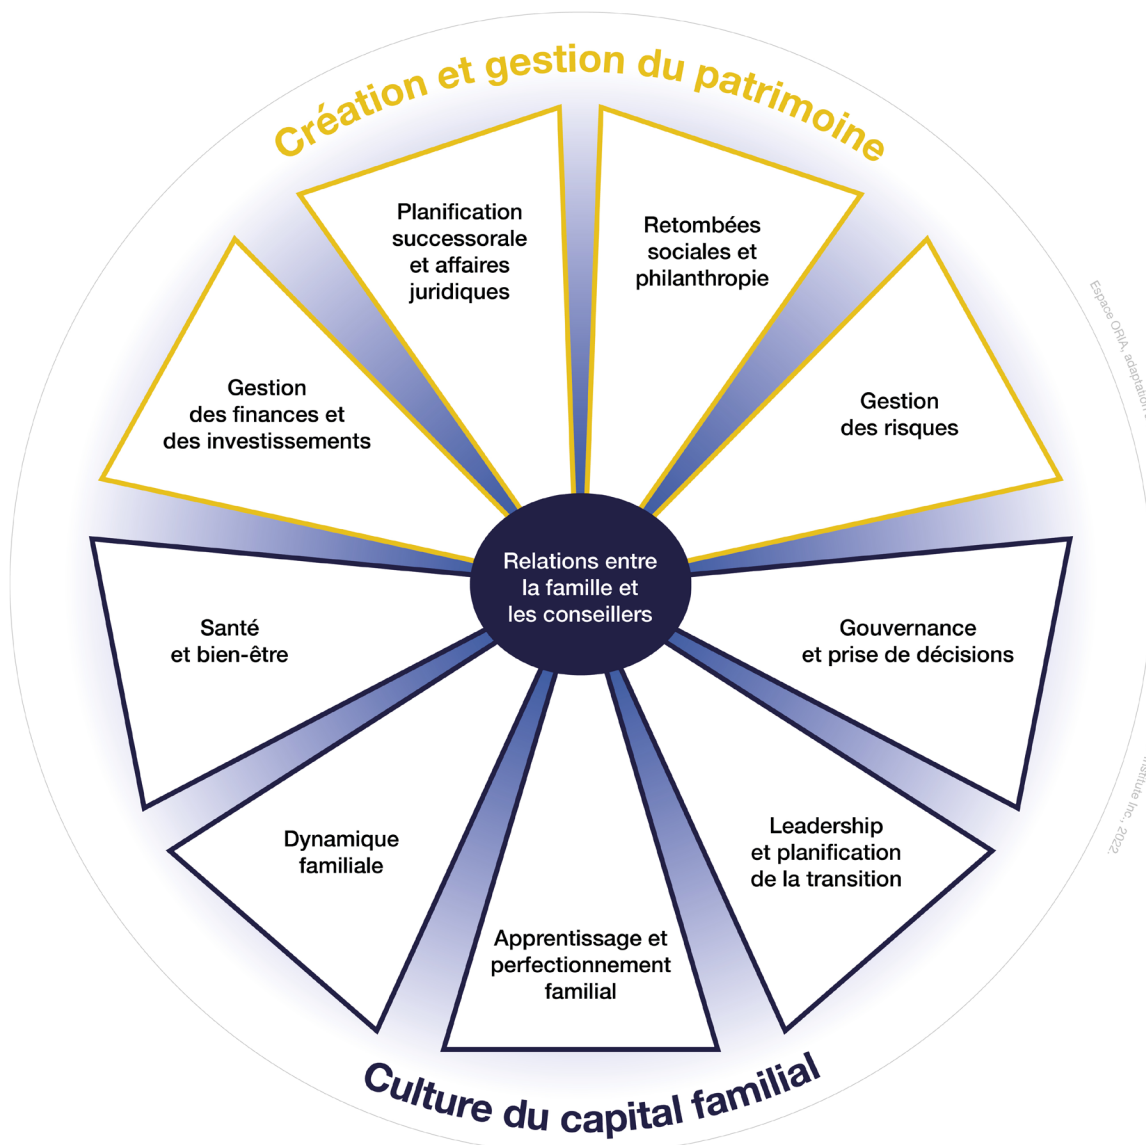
Création et gestion du patrimoine

Planification successorale et affaires juridiques

Retombées sociales et philanthropie

Gestion des finances et des investissements

Gestion des risques

Relations entre la famille et les conseillers

Santé et bien-être

Gouvernance et prise de décisions

Dynamique familiale

Leadership et planification de la transition

Apprentissage et perfectionnement familial

Culture du capital familial

Espace ORIA, adaptation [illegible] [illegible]stitute Inc., 2022